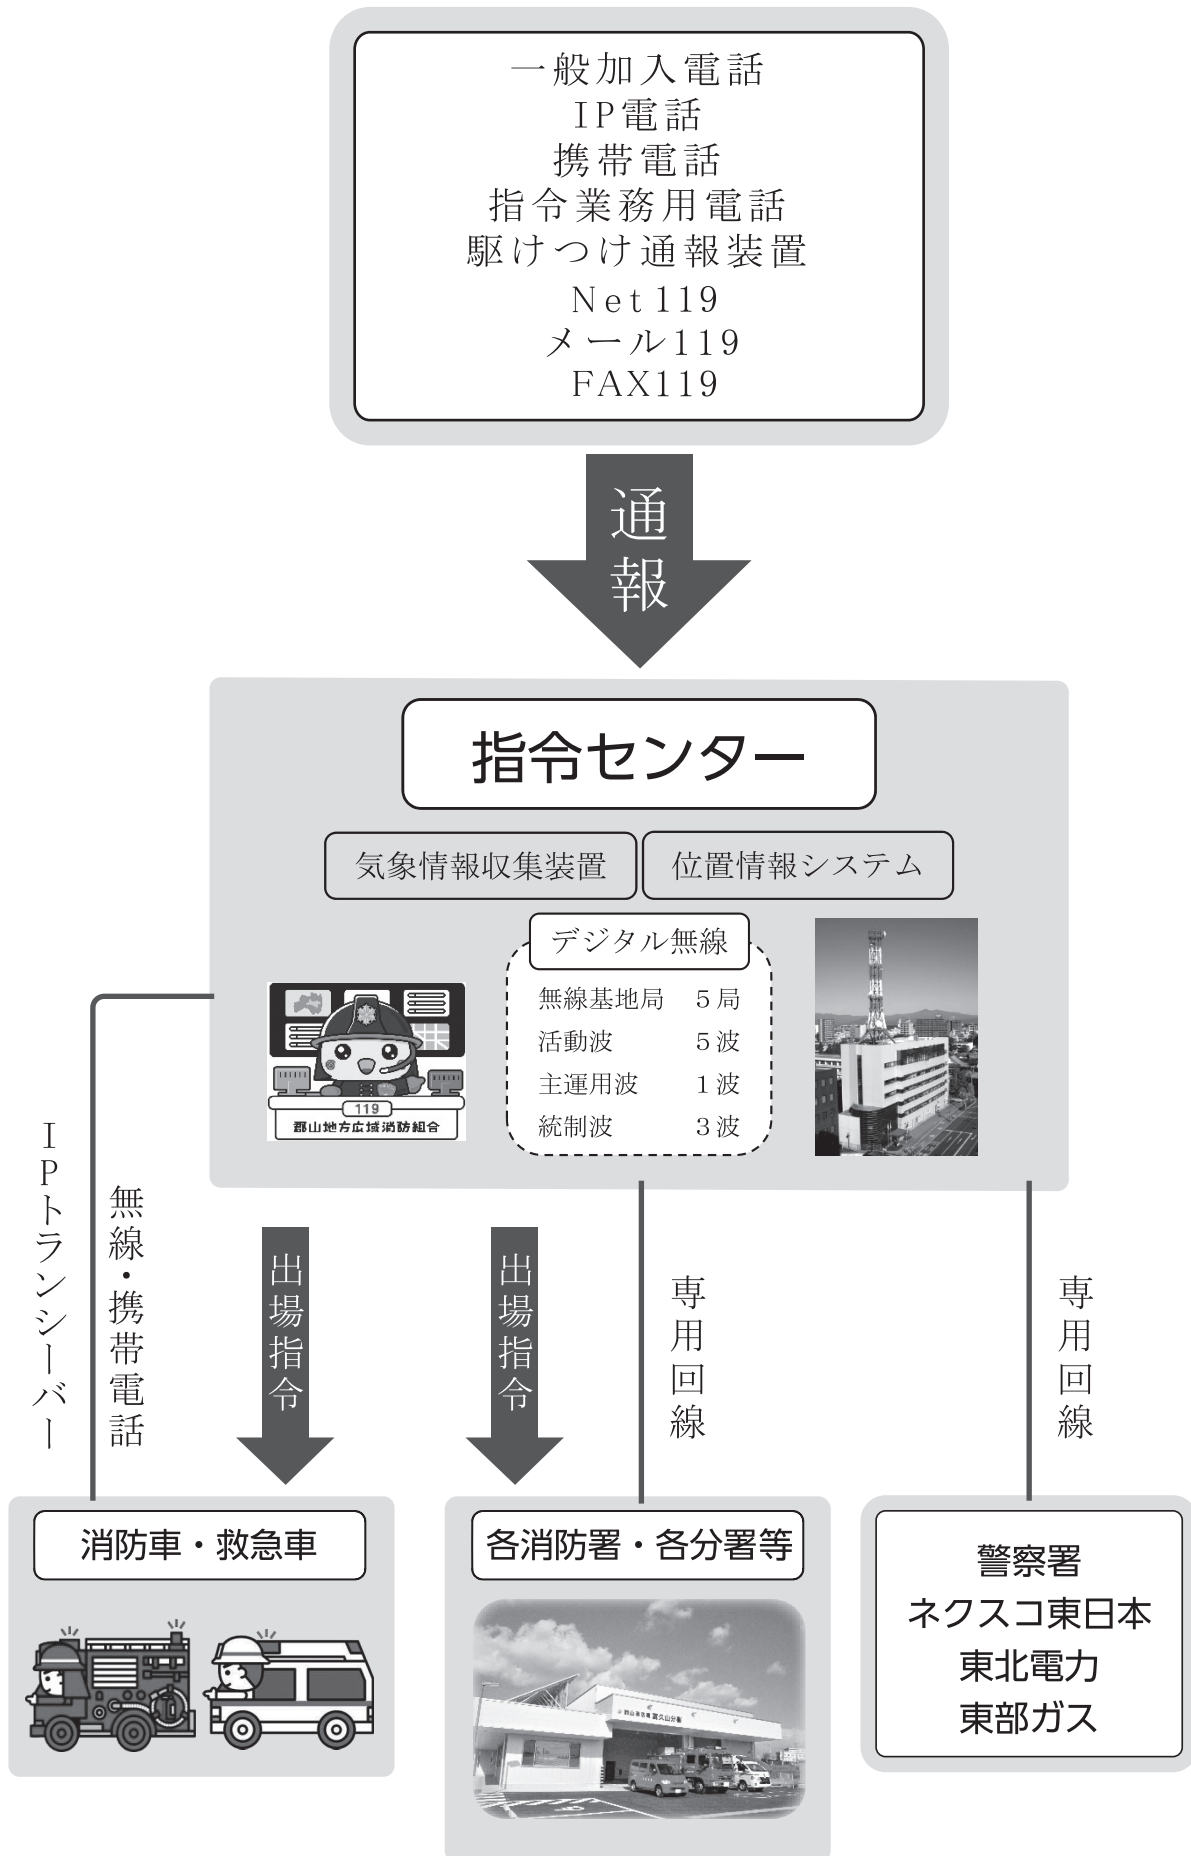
一般加入電話
IP電話
携帯電話
指令業務用電話
駆けつけ通報装置
Net119
メール119
FAX119

通報

指令センター

気象情報収集装置
位置情報システム

119
郡山地方広域消防組合

デジタル無線
無線基地局　5局
活動波　5波
主運用波　1波
統制波　3波

IPトランシーバー
無線・携帯電話
出場指令
出場指令
専用回線
専用回線

消防車・救急車

各消防署・各分署等

警察署
ネクスコ東日本
東北電力
東部ガス